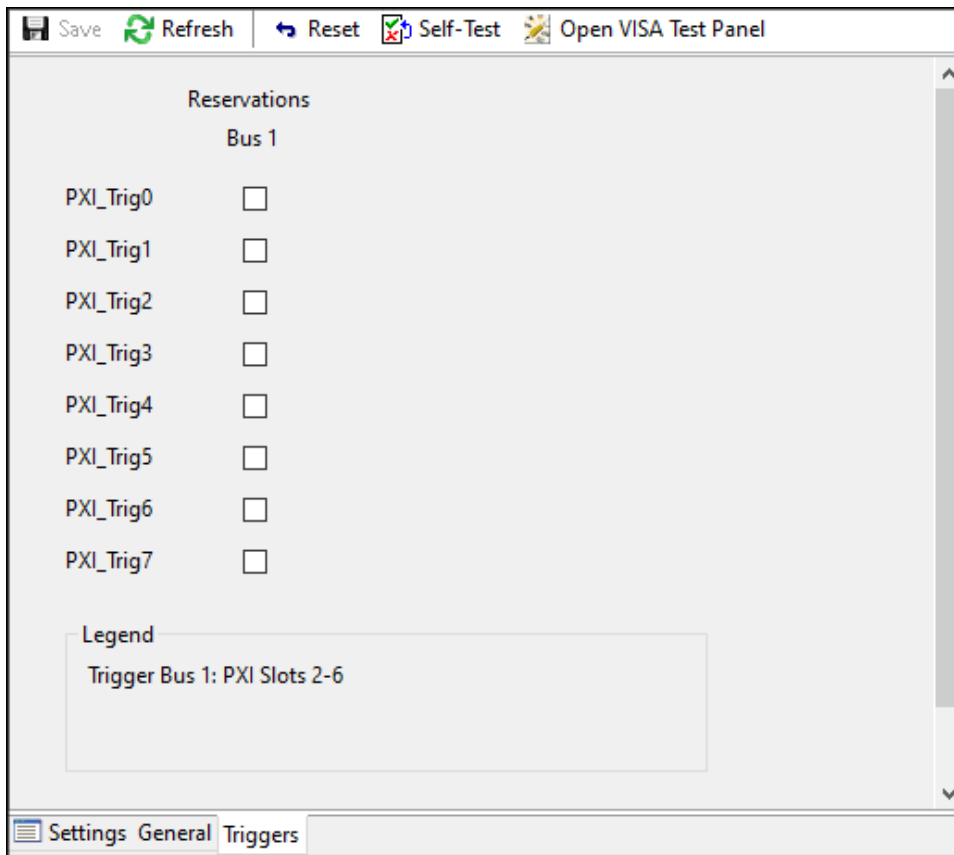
Save Refresh Reset Self-Test Open VISA Test Panel

Reservations
Bus 1

PXI_Trig0
PXI_Trig1
PXI_Trig2
PXI_Trig3
PXI_Trig4
PXI_Trig5
PXI_Trig6
PXI_Trig7

Legend
Trigger Bus 1: PXI Slots 2-6

Settings General Triggers